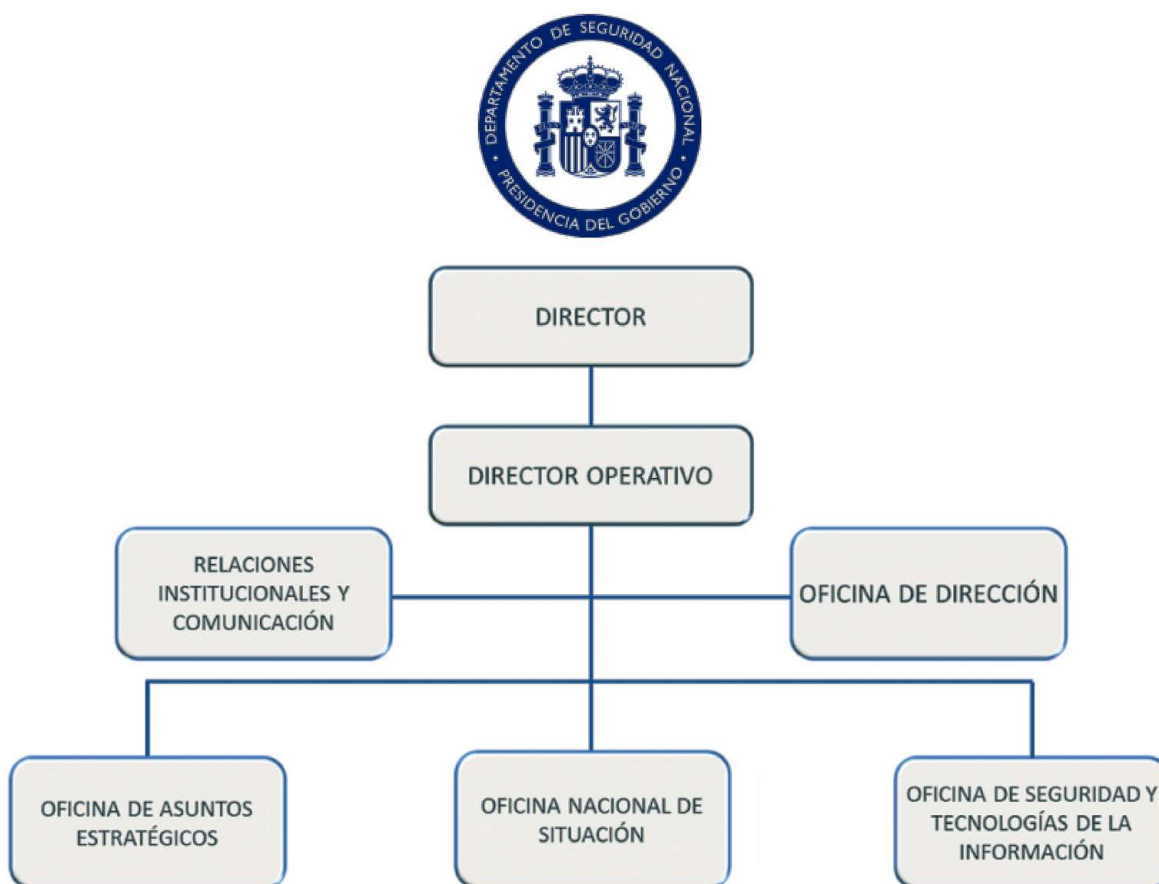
DEPARTAMENTO DE SEGURIDAD NACIONAL
PRESIDENCIA DEL GOBIERNO

DIRECTOR

DIRECTOR OPERATIVO

RELACIONES INSTITUCIONALES Y COMUNICACIÓN

OFICINA DE DIRECCIÓN

OFICINA DE ASUNTOS ESTRATÉGICOS

OFICINA NACIONAL DE SITUACIÓN

OFICINA DE SEGURIDAD Y TECNOLOGÍAS DE LA INFORMACIÓN